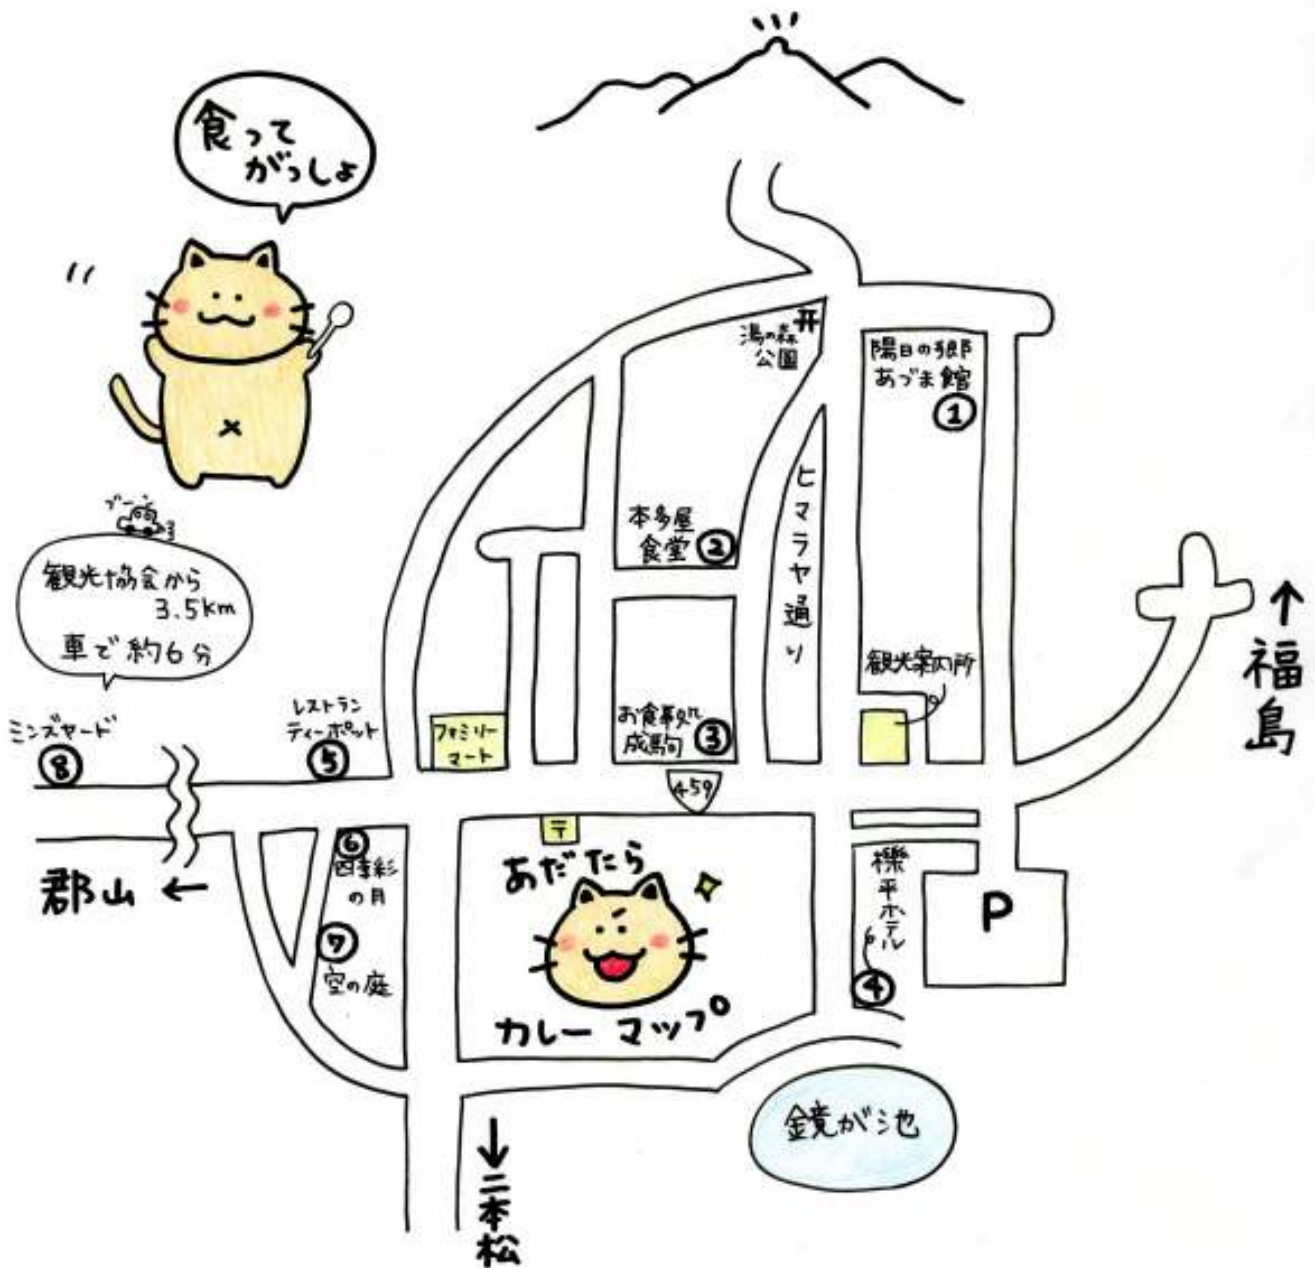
食って がっしょ

ブーン

観光協会から
3.5km
車で約6分

湯の森公園

陽日の郷 あづま館
①

本多屋食堂 ②

ヒマラヤ通り

観光案内所

福島 ↑

ミンズヤード ⑧

レストラン ティーポット ⑤

ファミリーマート

お食事処 成駒 ③

459

⑥ 四季彩の月

⑦ 空の庭

郡山 ←

あだたら

カレー マップ

櫟平ホテル

④

P

鏡が池

↓ 二本松